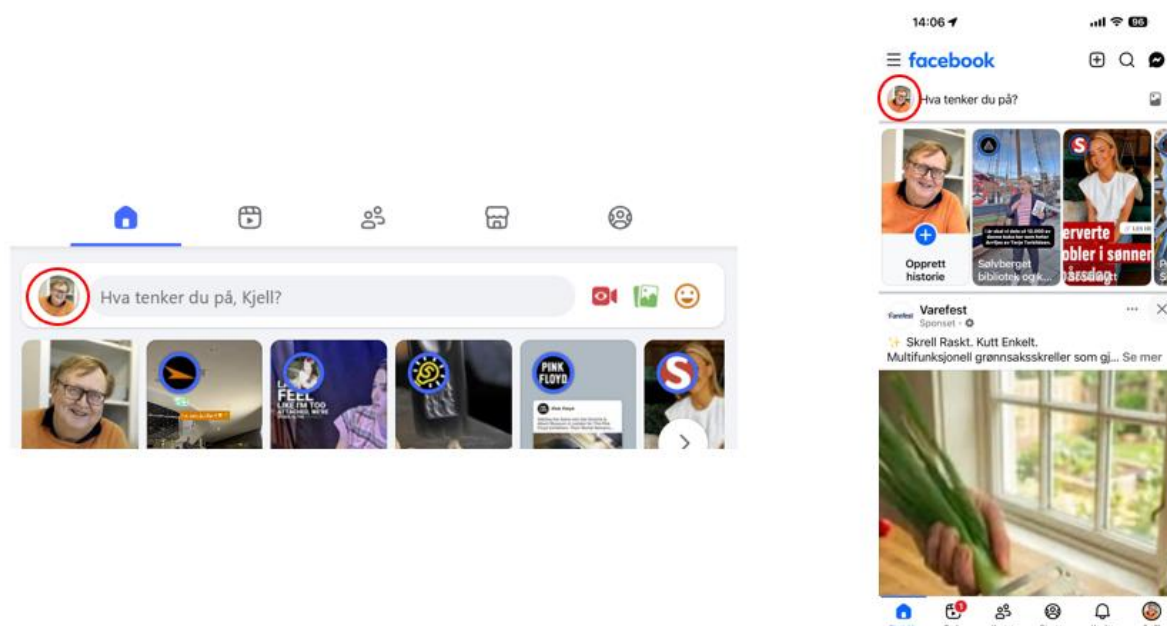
Hva tenker du på, Kjell?

FEEL LIKE I'M TOO ATTACHED

PINK FLOYD

14:06

96

facebook

Hva tenker du på?

Opprett historie

Sølvberget bibliotek og k...

erverte bler i sønner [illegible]

Varefest
Sponset

Skrell Raskt. Kutt Enkelt.
Multifunksjonell grønnsaksskreller som gj... Se mer